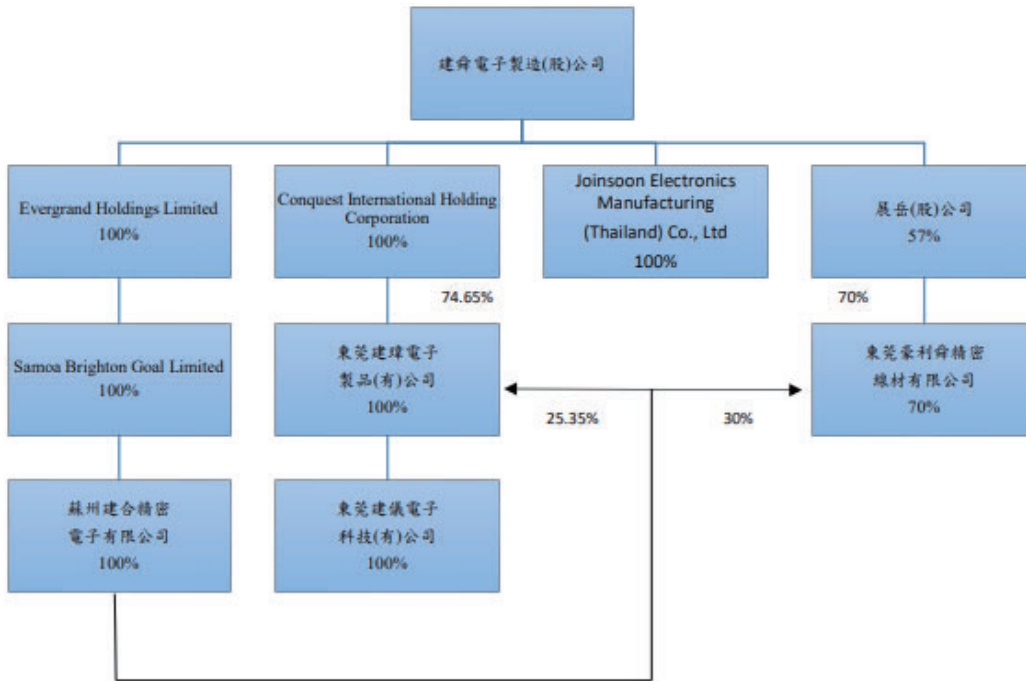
建舜電子製造(股)公司

Evergrand Holdings Limited
100%

Conquest International Holding Corporation
100%

Joinsoon Electronics Manufacturing (Thailand) Co., Ltd
100%

展岳(股)公司
57%

74.65%

70%

Samoa Brighton Goal Limited
100%

東莞建暐電子製品(有)公司
100%

25.35%

30%

東莞豪利舜精密線材有限公司
70%

蘇州建合精密電子有限公司
100%

東莞建儀電子科技(有)公司
100%